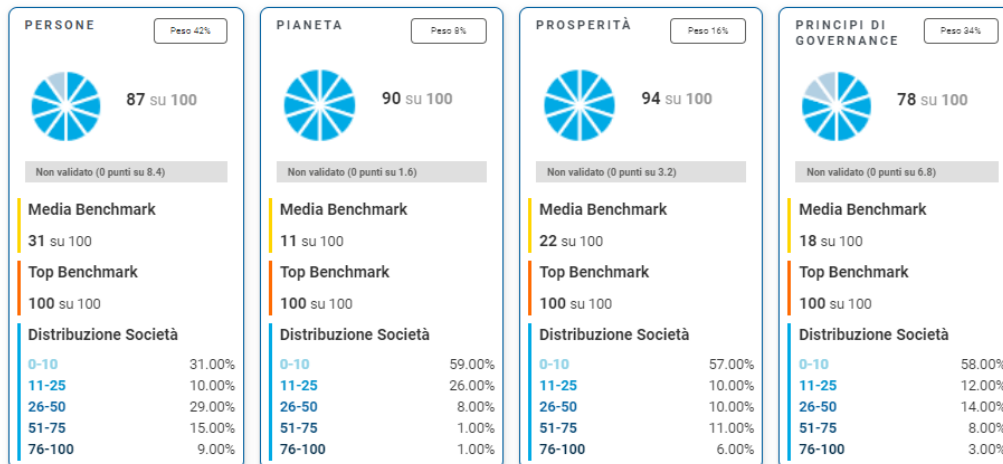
PERSONE

Peso 42%

87 su 100

Non validato (0 punti su 8.4)

Media Benchmark

31 su 100

Top Benchmark

100 su 100

Distribuzione Società

| | |
|---|---|
| 0-10 | 31.00% |
| 11-25 | 10.00% |
| 26-50 | 29.00% |
| 51-75 | 15.00% |
| 76-100 | 9.00% |

PIANETA

Peso 8%

90 su 100

Non validato (0 punti su 1.6)

Media Benchmark

11 su 100

Top Benchmark

100 su 100

Distribuzione Società

| | |
|---|---|
| 0-10 | 59.00% |
| 11-25 | 26.00% |
| 26-50 | 8.00% |
| 51-75 | 1.00% |
| 76-100 | 1.00% |

PROSPERITÀ

Peso 16%

94 su 100

Non validato (0 punti su 3.2)

Media Benchmark

22 su 100

Top Benchmark

100 su 100

Distribuzione Società

| | |
|---|---|
| 0-10 | 57.00% |
| 11-25 | 10.00% |
| 26-50 | 10.00% |
| 51-75 | 11.00% |
| 76-100 | 6.00% |

PRINCIPI DI GOVERNANCE

Peso 34%

78 su 100

Non validato (0 punti su 6.8)

Media Benchmark

18 su 100

Top Benchmark

100 su 100

Distribuzione Società

| | |
|---|---|
| 0-10 | 58.00% |
| 11-25 | 12.00% |
| 26-50 | 14.00% |
| 51-75 | 8.00% |
| 76-100 | 3.00% |